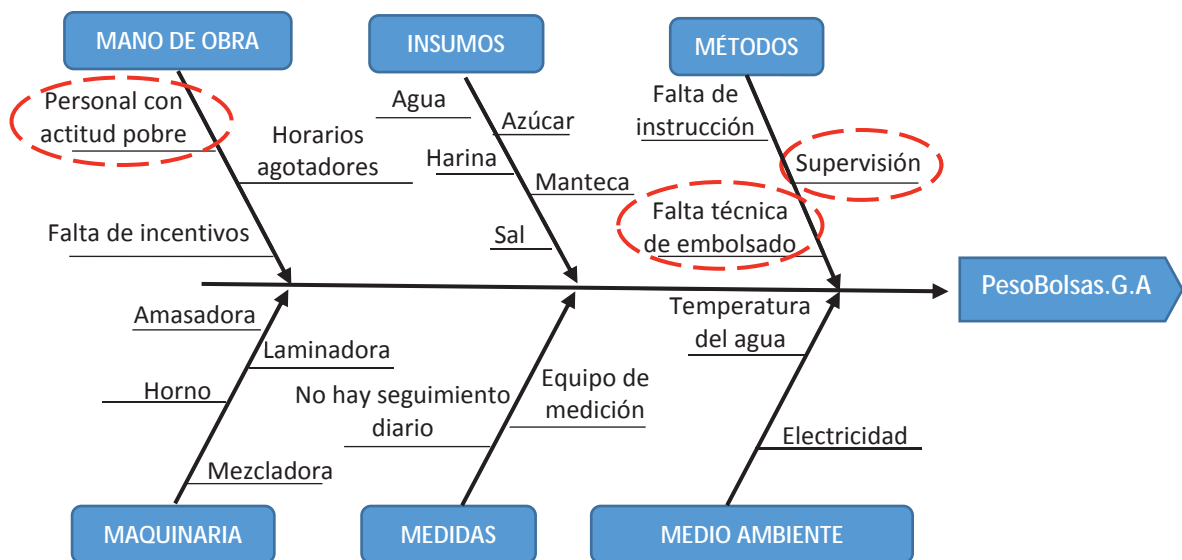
MANO DE OBRA

INSUMOS

MÉTODOS

Personal con actitud pobre

Horarios agotadores

Falta de incentivos

Agua

Azúcar

Harina

Manteca

Sal

Falta de instrucción

Supervisión

Falta técnica de embolsado

PesoBolsas.G.A

Amasadora

Laminadora

Horno

Mezcladora

No hay seguimiento diario

Equipo de medición

Temperatura del agua

Electricidad

MAQUINARIA

MEDIDAS

MEDIO AMBIENTE